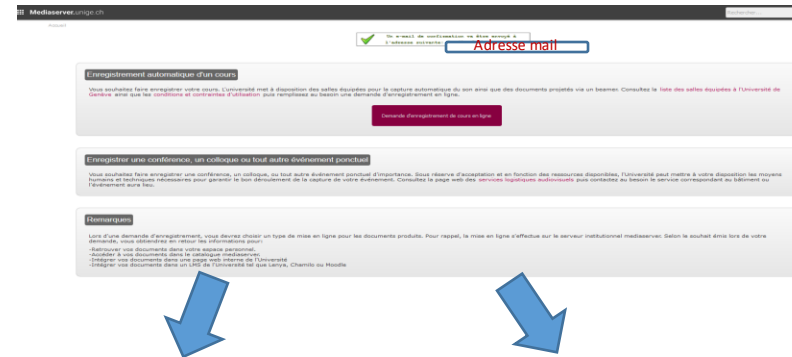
Mediaserver.unige.ch

Rechercher

Accueil

Un e-mail de confirmation va être envoyé à l'adresse suivante:

Adresse mail

Enregistrement automatique d'un cours

Vous souhaitez faire enregistrer votre cours. L'université met à disposition des salles équipées pour la capture automatique du son ainsi que des documents projetés via un beamer. Consultez la liste des salles équipées à l'Université de Genève ainsi que les conditions et contraintes d'utilisation puis remplissez au besoin une demande d'enregistrement en ligne.

Demande d'enregistrement de cours en ligne

Enregistrer une conférence, un colloque ou tout autre événement ponctuel

Vous souhaitez faire enregistrer une conférence, un colloque, ou tout autre événement ponctuel d'importance. Sous réserve d'acceptation et en fonction des ressources disponibles, l'Université peut mettre à votre disposition les moyens humains et techniques nécessaires pour garantir le bon déroulement de la capture de votre événement. Consultez la page web des services logistiques audiovisuels puis contactez au besoin le service correspondant au bâtiment où l'événement aura lieu.

Remarques

Lors d'une demande d'enregistrement, vous devrez choisir un type de mise en ligne pour les documents produits. Pour rappel, la mise en ligne s'effectue sur le serveur institutionnel mediaserver. Selon le souhait émis lors de votre demande, vous obtiendrez en retour les informations pour:

-Retrouver vos documents dans votre espace personnel.
-Accéder à vos documents dans le catalogue mediaserver.
-Intégrer vos documents dans une page web interne de l'Université
-Intégrer vos documents dans un LMS de l'Université tel que Lenya, Chamilo ou Moodle